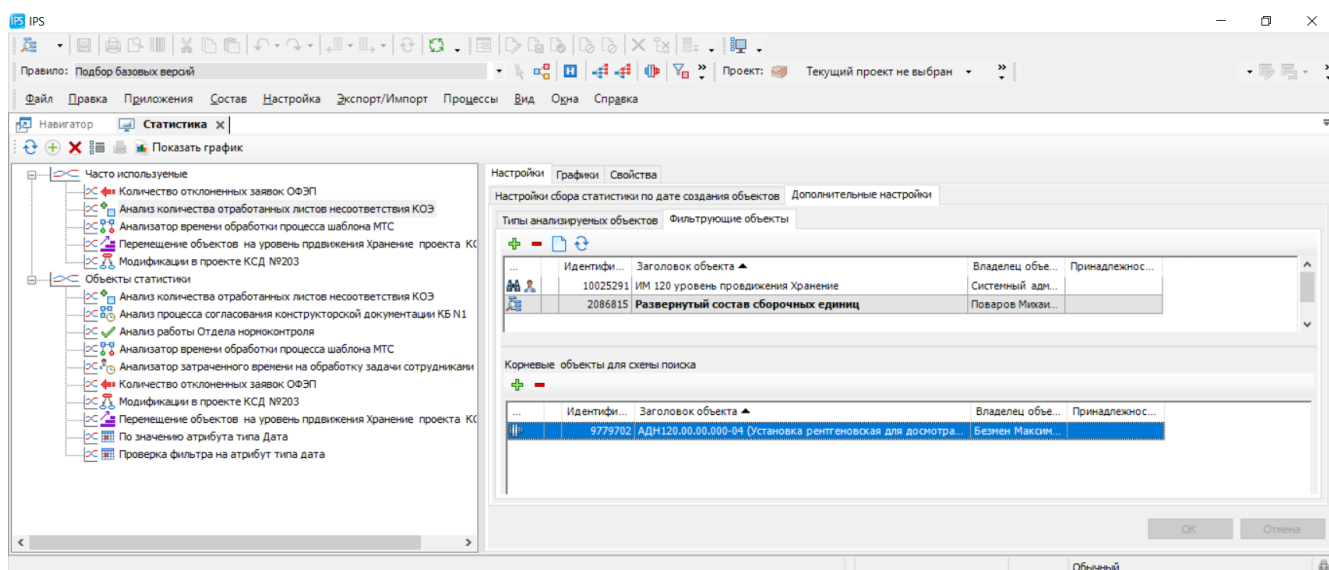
IPS

Правило: Подбор базовых версий

Проект: Текущий проект не выбран

Файл Правка Приложения Состав Настройка Экспорт/Импорт Процессы Вид Окна Справка

Навигатор Статистика

Показать график

Часто используемые
Количество отклоненных заявок ОФЭП
Анализ количества отработанных листов несоответствия КОЭ
Анализатор времени обработки процесса шаблона МТС
Перемещение объектов на уровень прдвижения Хранение проекта КС
Модификации в проекте КСД №203
Объекты статистики
Анализ количества отработанных листов несоответствия КОЭ
Анализ процесса согласования конструкторской документации КБ N1
Анализ работы Отдела нормоконтроля
Анализатор времени обработки процесса шаблона МТС
Анализатор затраченного времени на обработку задачи сотрудниками
Количество отклоненных заявок ОФЭП
Модификации в проекте КСД №203
Перемещение объектов на уровень прдвижения Хранение проекта КС
По значению атрибута типа Дата
Проверка фильтра на атрибут типа дата

Настройки Графики Свойства

Настройки сбора статистики по дате создания объектов Дополнительные настройки

Типы анализируемых объектов Фильтрующие объекты

| ... | Идентифи... | Заголовок объекта | Владелец объе... | Принадлежнос... |
|---|---|---|---|---|
| | 10025291 | ИМ 120 уровень продвижения Хранение | Системный адм... | |
| | 2086815 | **Развернутый состав сборочных единиц** | Поваров Михаи... | |

Корневые объекты для схемы поиска

| ... | Идентифи... | Заголовок объекта | Владелец объе... | Принадлежнос... |
|---|---|---|---|---|
| | 9779702 | АДН120.00.00.000-04 (Установка рентгеновская для досмотра... | Безмен Максим... | |

OK Отмена

Обычный